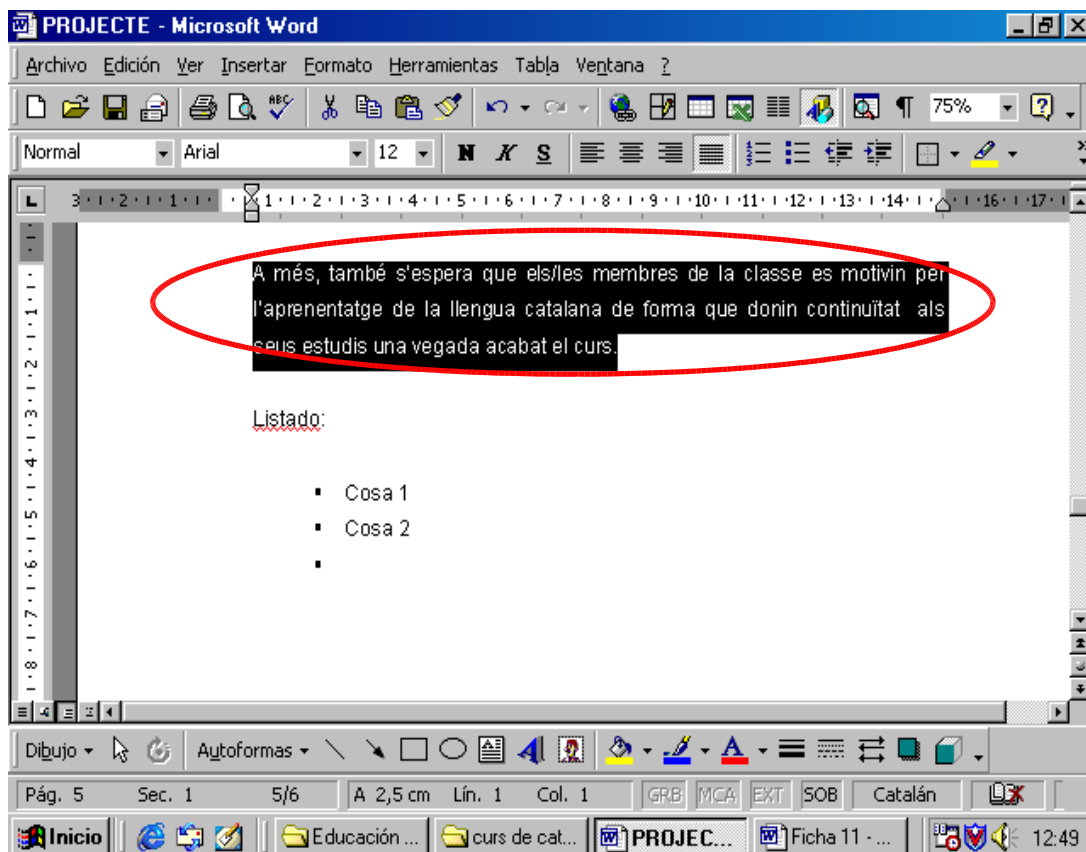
PROJECTE - Microsoft Word

Archivo Edición Ver Insertar Formato Herramientas Tabla Ventana ?

75%

Normal Arial 12 N K S

3 · 2 · 1 · · 1 · 2 · 3 · 4 · 5 · 6 · 7 · 8 · 9 · 10 · 11 · 12 · 13 · 14 · · 16 · 17

A més, també s'espera que els/les membres de la classe es motivin per l'aprenentatge de la llengua catalana de forma que donin continuïtat als seus estudis una vegada acabat el curs.

Listado:

- Cosa 1
- Cosa 2
-

Dibujo Autoformas

Pág. 5 Sec. 1 5/6 A 2,5 cm Lín. 1 Col. 1 GRB MCA EXT SOB Catalán

Inicio Educación ... curs de cat... PROJEC... Ficha 11 - ... 12:49